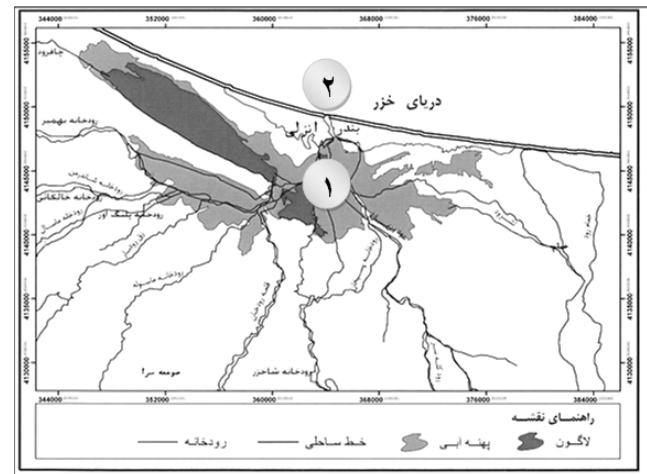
344000 352000 360000 368000 376000 384000

4155000 4150000 4145000 4140000 4135000 4130000

۲

دریای خزر

بندر انزلی

۱

چافرود

رودخانه بهمبر

رودخانه خالکایی

رودخانه پسیخان

رودخانه پیربازار

صومعه سرا

رودخانه شاخزر

راهنمای نقشه

لاگون

پهنه آبی

خط ساحلی

رودخانه